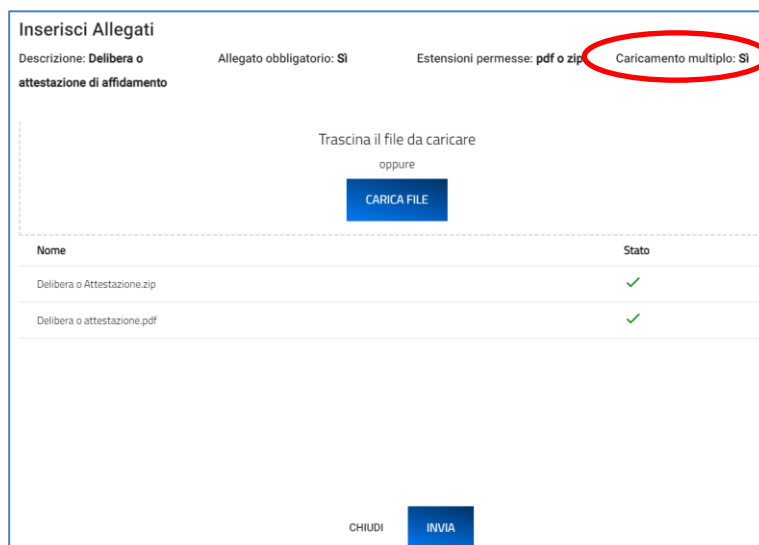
Inserisci Allegati

Descrizione: **Delibera o attestazione di affidamento**

Allegato obbligatorio: **Sì**

Estensioni permesse: **pdf o zip**

Caricamento multiplo: **Sì**

Trascina il file da caricare

oppure

CARICA FILE

| Nome | Stato |
|---|---|
| Delibera o Attestazione.zip | ✓ |
| Delibera o attestazione.pdf | ✓ |

CHIUDI

INVIA